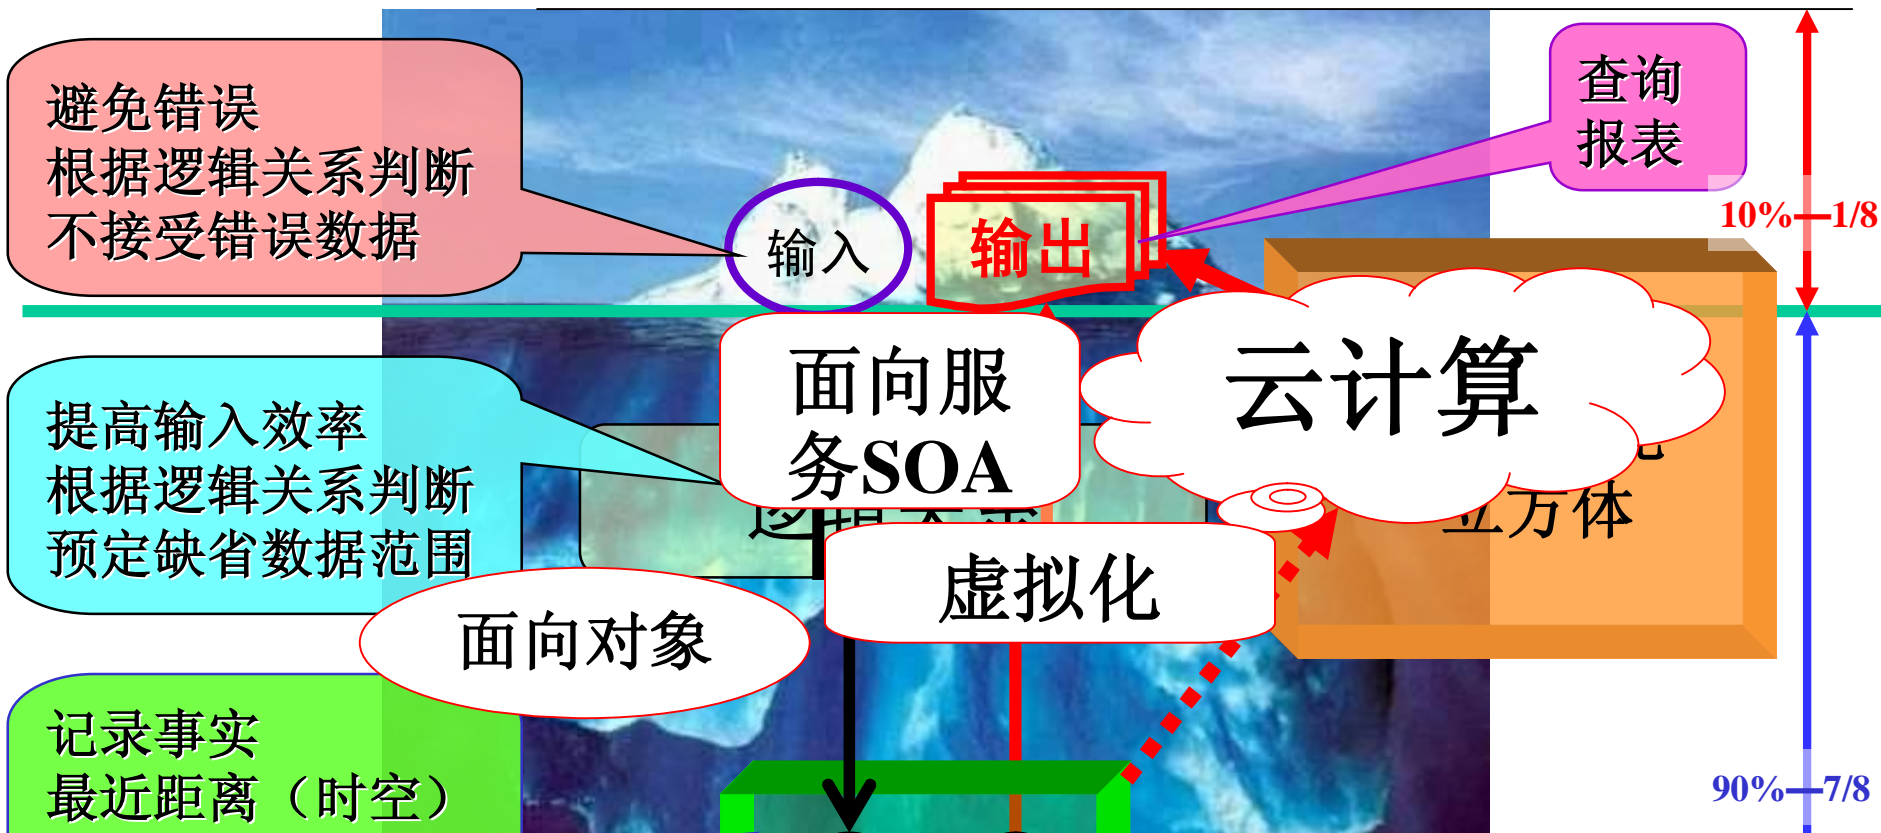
避免错误
根据逻辑关系判断
不接受错误数据

输入

输出

查询
报表

10%—1/8

提高输入效率
根据逻辑关系判断
预定缺省数据范围

面向服务SOA

云计算

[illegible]

立方体

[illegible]

虚拟化

面向对象

记录事实
最近距离（时空）

90%—7/8